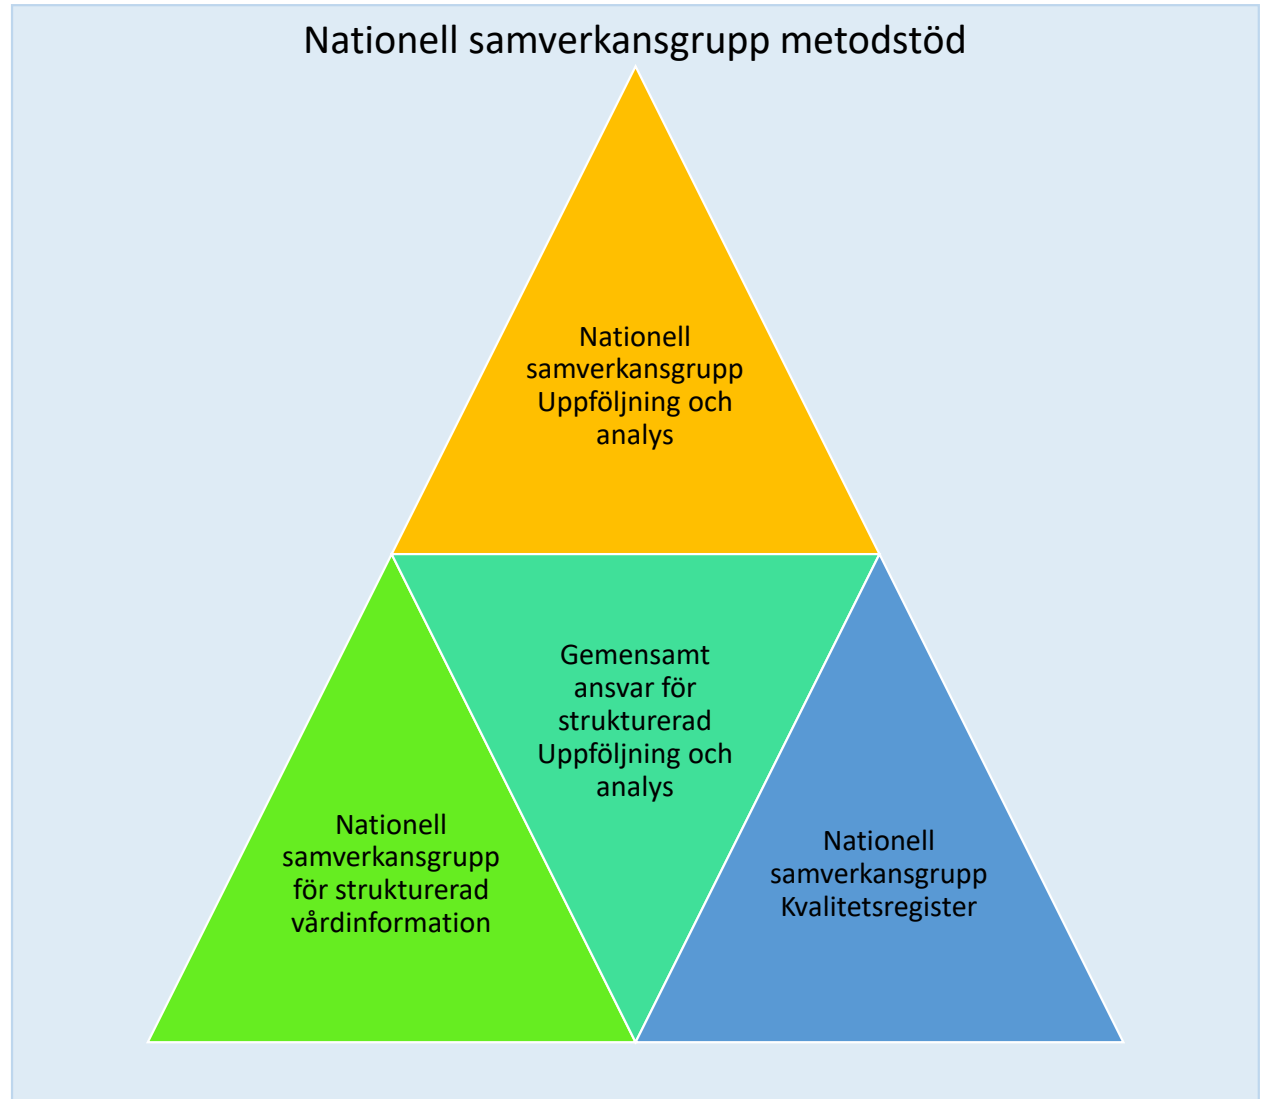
Nationell samverkansgrupp metodstöd

Nationell samverkansgrupp Uppföljning och analys

Gemensamt ansvar för strukturerad Uppföljning och analys

Nationell samverkansgrupp för strukturerad vårdinformation

Nationell samverkansgrupp Kvalitetsregister